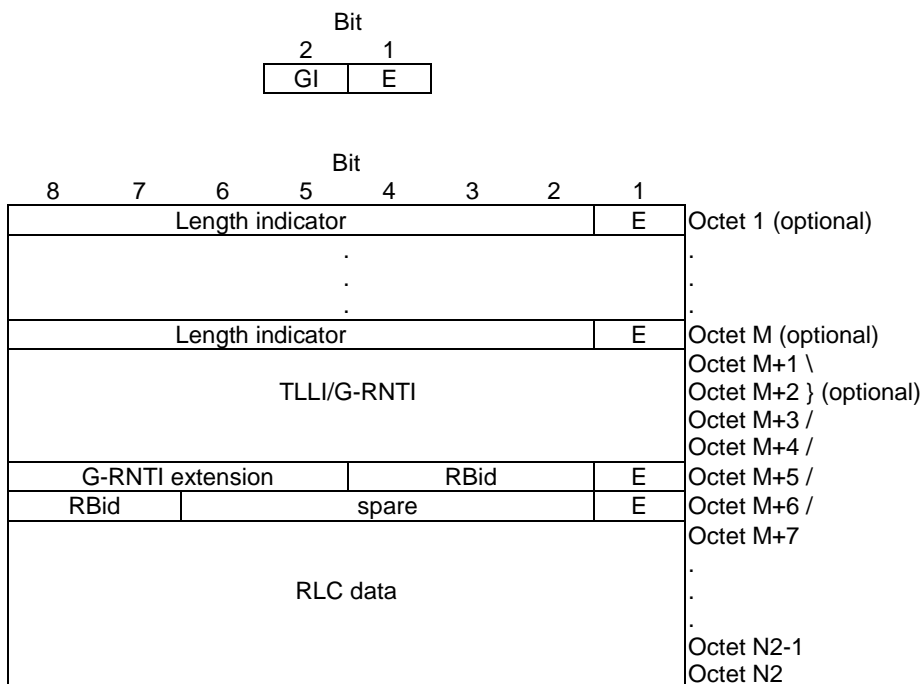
Bit

| 2 | 1 |
|---|---|
| GI | E |

Bit

| 8 | 7 | 6 | 5 | 4 | 3 | 2 | 1 | |
|---|---|---|---|---|---|---|---|---|
| Length indicator | | | | | | | E | Octet 1 (optional) |
| . . . | | | | | | | | . . . |
| Length indicator | | | | | | | E | Octet M (optional) |
| TLLI/G-RNTI | | | | | | | | Octet M+1 \ Octet M+2 } (optional) Octet M+3 / Octet M+4 / |
| G-RNTI extension | | | | RBid | | | E | Octet M+5 / |
| RBid | | spare | | | | | E | Octet M+6 / |
| RLC data | | | | | | | | Octet M+7 . . . Octet N2-1 Octet N2 |